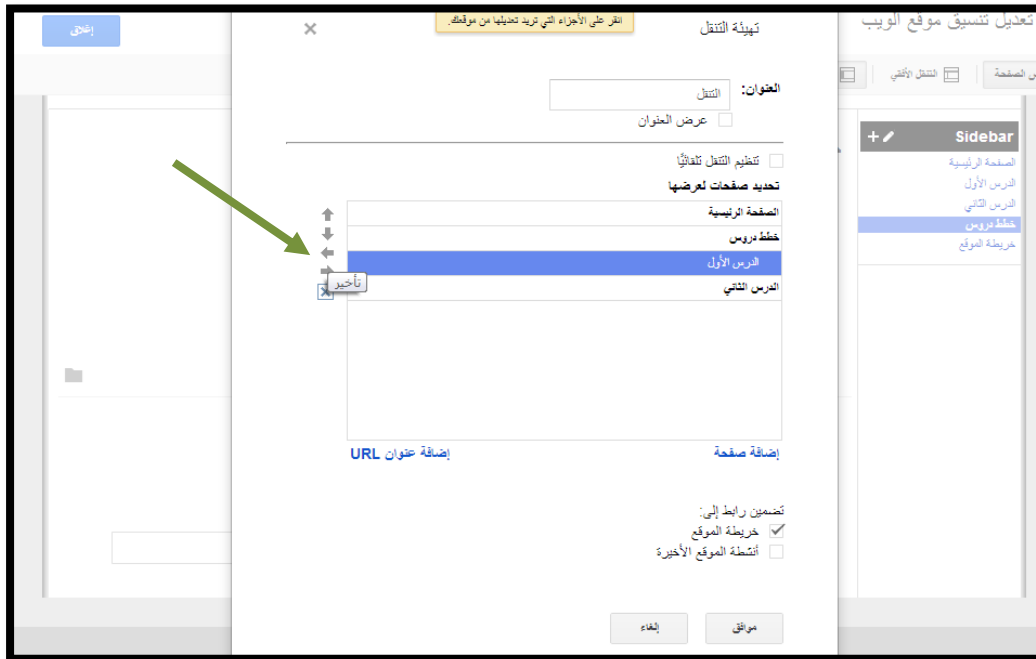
تعديل تنسيق موقع الويب
إغلاق
انقر على الأجزاء التي تريد تعديلها من موقعك
تهيئة التنقل
×
التنقل الأفقي
الصفحة
Sidebar
الصفحة الرئيسية
الدرس الأول
الدرس الثاني
خطة دروس
خريطة الموقع
العنوان: التنقل
عرض العنوان
تنظيم التنقل تلقائيًا
تحديد صفحات لعرضها
الصفحة الرئيسية
خطة دروس
الدرس الأول
تأخير
الدرس الثاني
إضافة صفحة
إضافة عنوان URL
تضمين رابط إلى:
خريطة الموقع
أنشطة الموقع الأخيرة
موافق
إلغاء